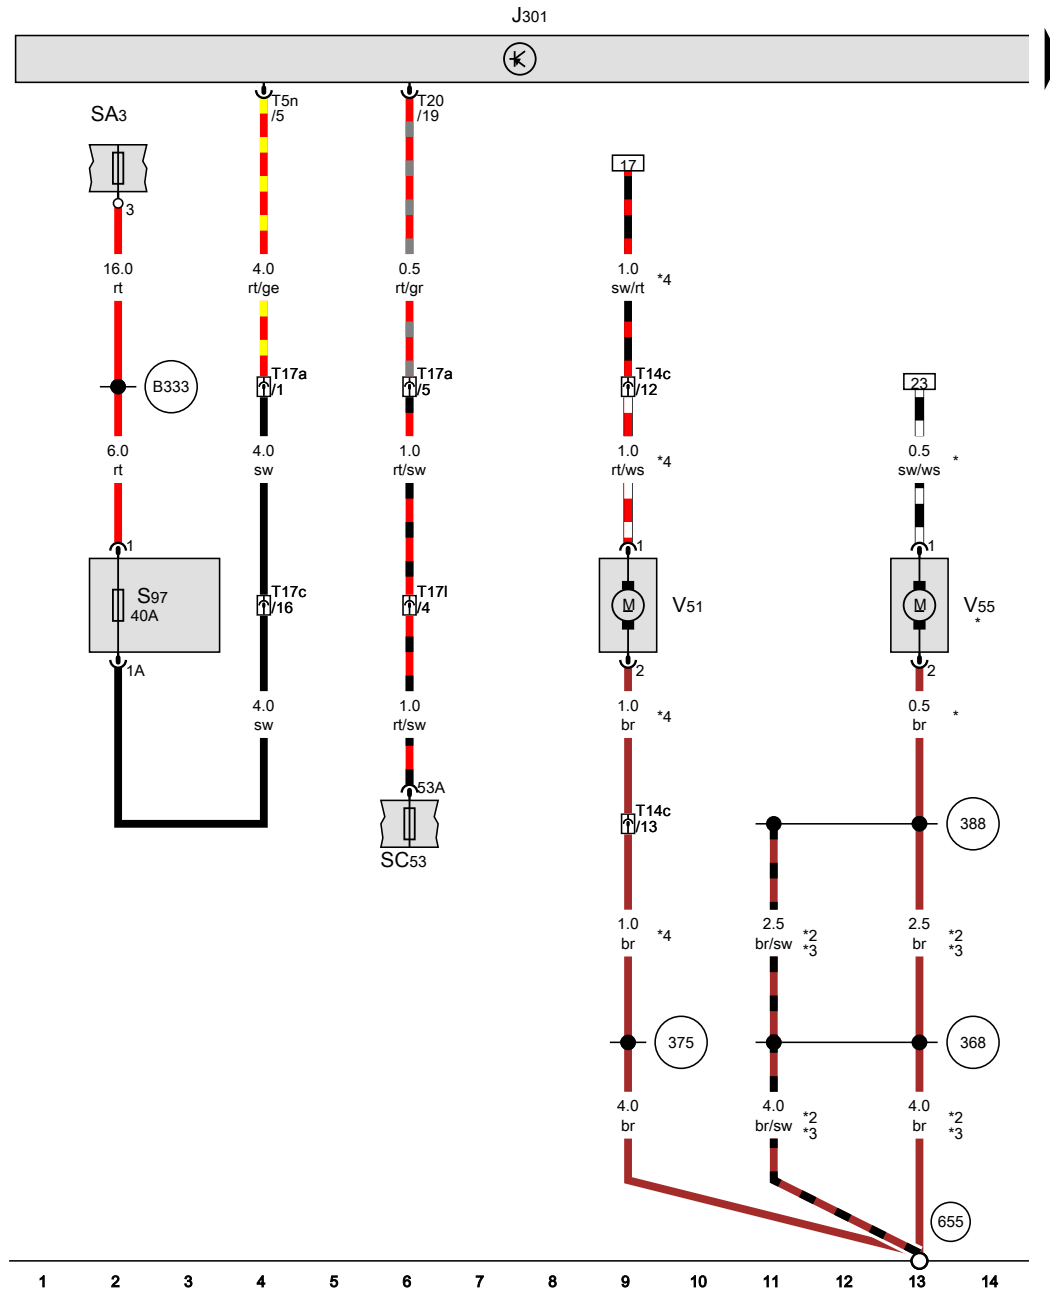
J301

SA3

3

T5n /5

T20 /19

17

16.0 rt

4.0 rt/ge

0.5 rt/gr

1.0 sw/rt *4

B333

T17a /1

T17a /5

T14c /12

23

6.0 rt

4.0 sw

1.0 rt/sw

1.0 rt/ws *4

0.5 sw/ws *

1

S97 40A

1A

T17c /16

T17l /4

1

M

V51

2

1

M

V55 *

2

4.0 sw

1.0 rt/sw

1.0 br *4

0.5 br *

53A

SC53

T14c /13

388

1.0 br *4

2.5 br/sw *2 *3

2.5 br *2 *3

375

368

4.0 br

4.0 br/sw *2 *3

4.0 br *2 *3

655

1 2 3 4 5 6 7 8 9 10 11 12 13 14